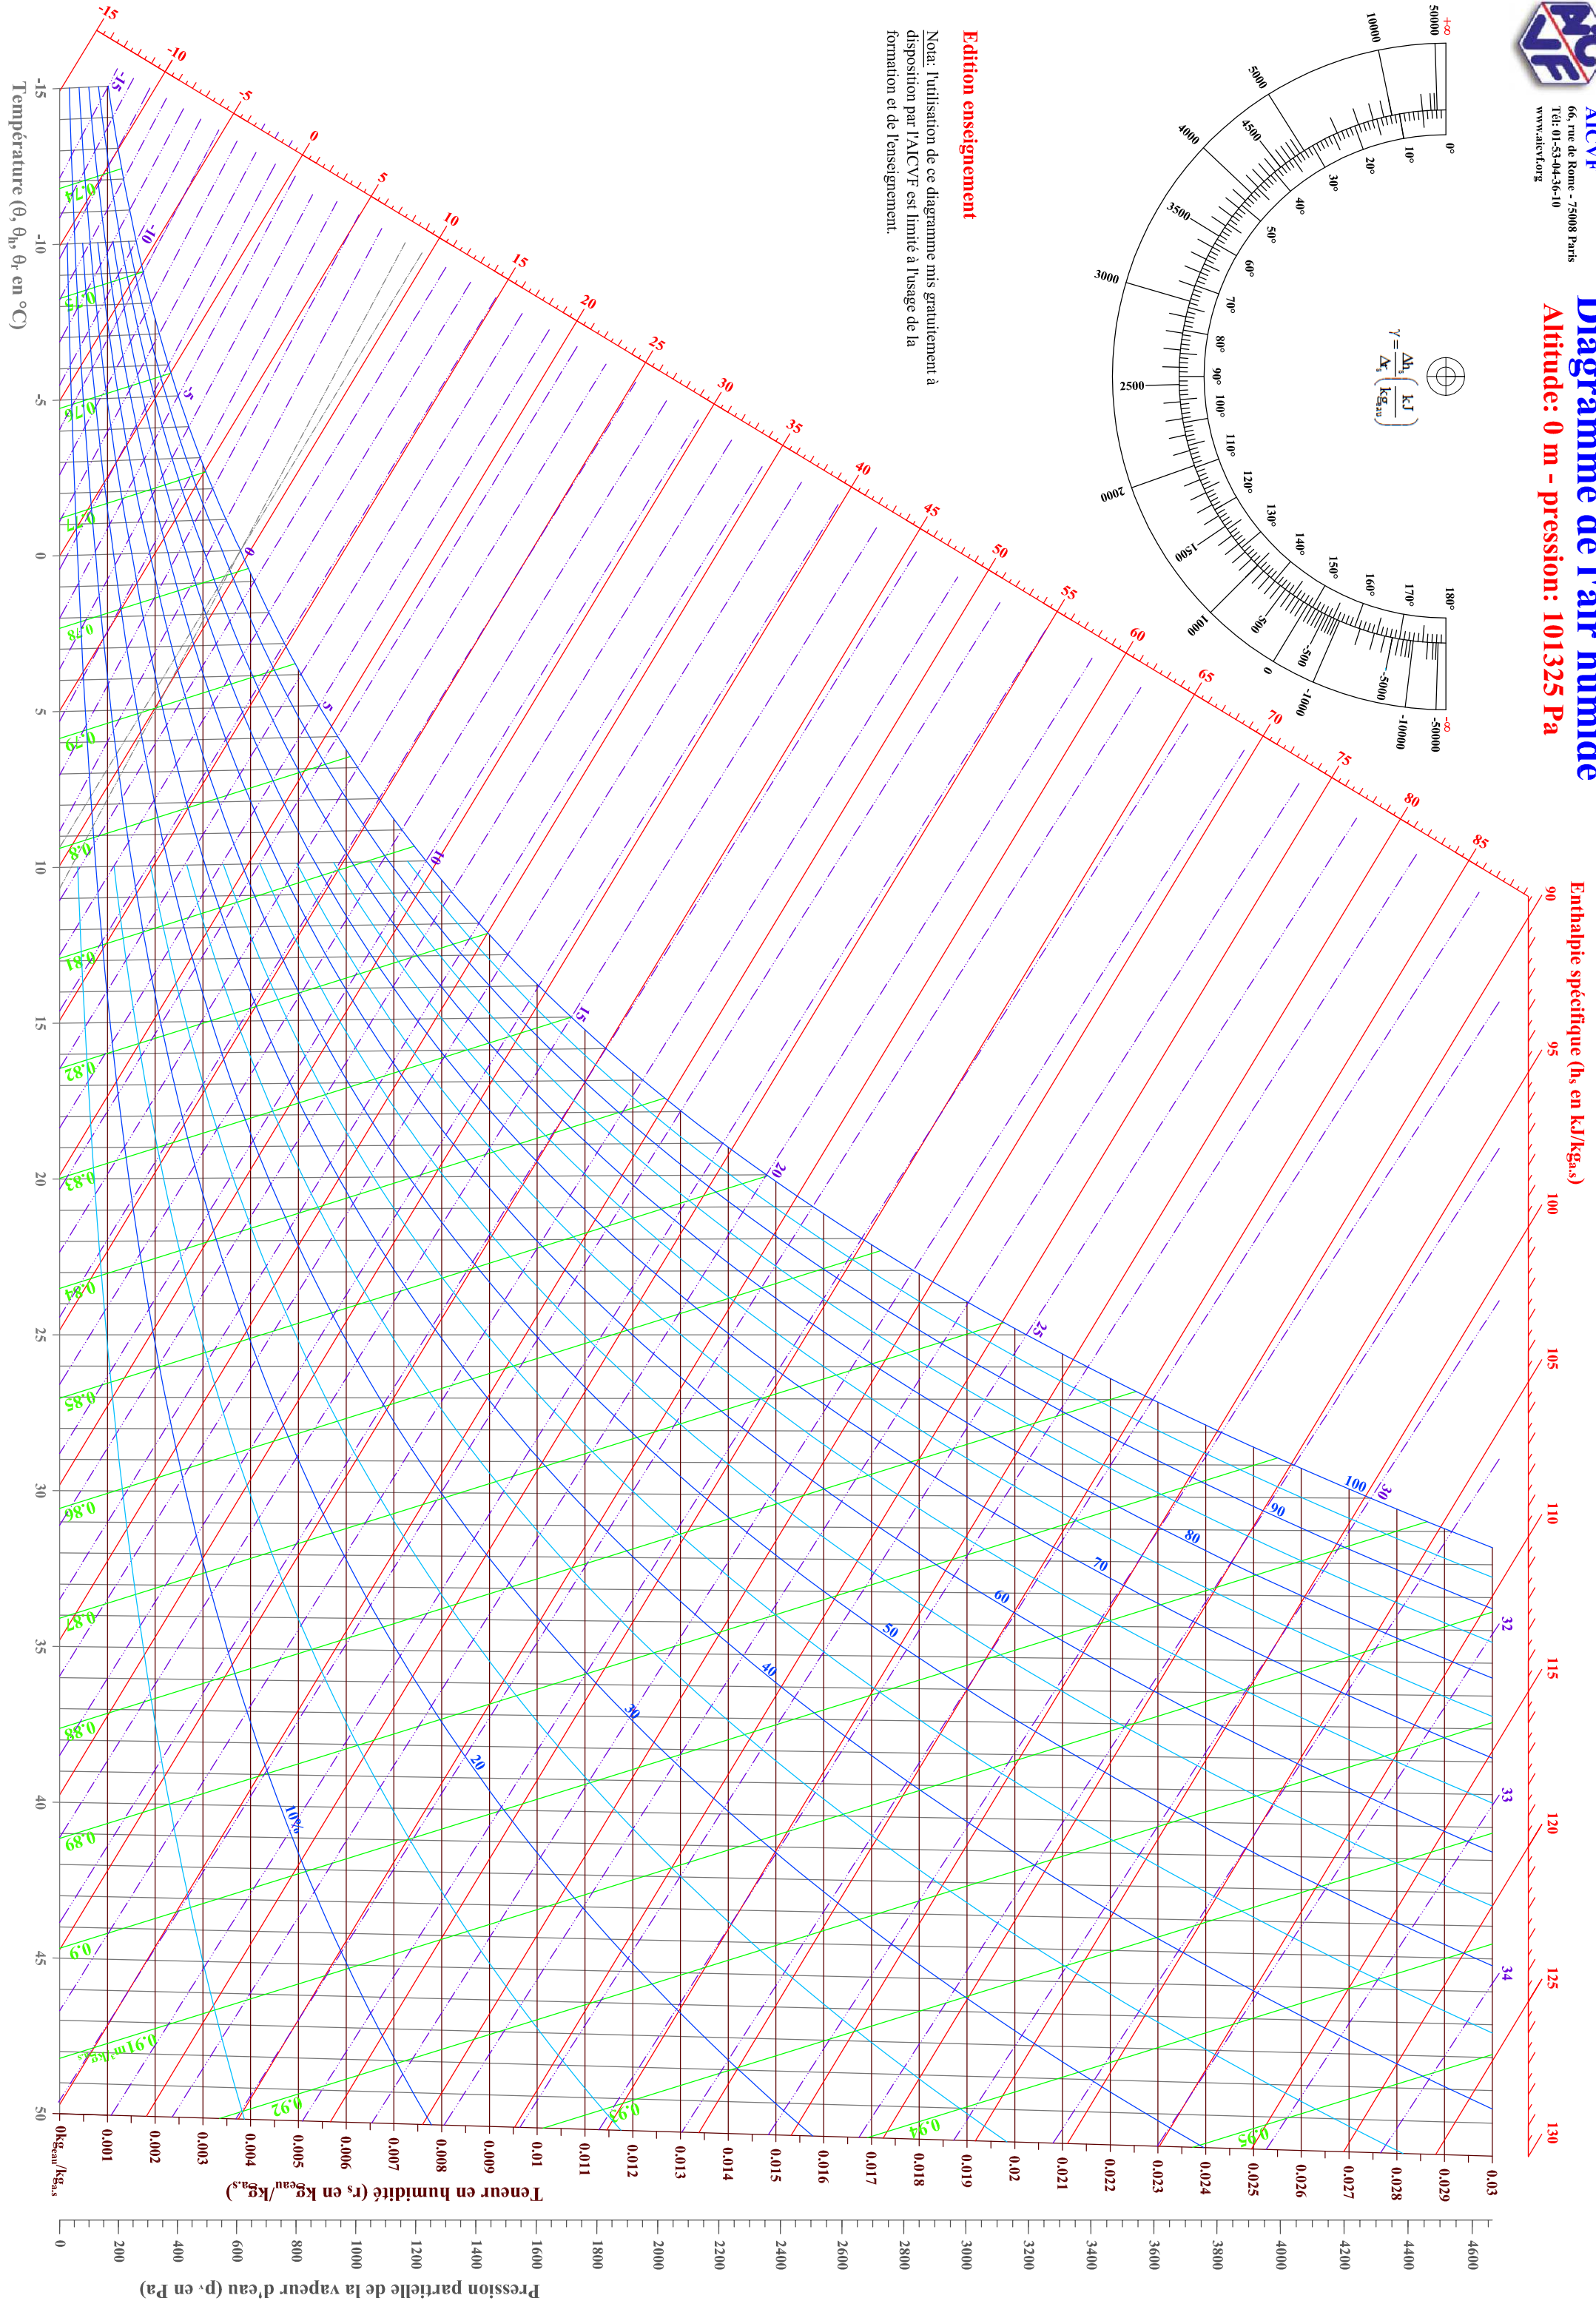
AICVF
66, rue de Rome - 75008 Paris
Tél: 01-53-04-36-10
www.aicvf.org

Diagramme de l'air humide
Altitude: 0 m - pression: 101325 Pa

$\gamma = \frac{\Delta h_s}{\Delta r_s} \left( \frac{kJ}{kg_{eau}} \right)$

+∞ 50000 10000 5000 4500 4000 3500 3000 2500 2000 1500 1000 500 0 -500 -1000 -5000 -10000 -50000 -∞

0° 10° 20° 30° 40° 50° 60° 70° 80° 90° 100° 110° 120° 130° 140° 150° 160° 170° 180°

Edition enseignement

Nota: l'utilisation de ce diagramme mis gratuitement à disposition par l'AICVF est limité à l'usage de la formation et de l'enseignement.

Enthalpie spécifique (hs en kJ/kga.s)

-15 -10 -5 0 5 10 15 20 25 30 35 40 45 50 55 60 65 70 75 80 85 90 95 100 105 110 115 120 125 130

-15 -10 -5 0 5 10 15 20 25 30 32 33 34

10% 20 30 40 50 60 70 80 90 100

0.74 0.75 0.76 0.77 0.78 0.79 0.8 0.81 0.82 0.83 0.84 0.85 0.86 0.87 0.88 0.89 0.9 0.91 m³/kga.s 0.92 0.93 0.94 0.95

Température (θ, θh, θr en °C)

-15 -10 -5 0 5 10 15 20 25 30 35 40 45 50

Teneur en humidité (rs en kgeau/kga.s)

0kgeau/kga.s 0.001 0.002 0.003 0.004 0.005 0.006 0.007 0.008 0.009 0.01 0.011 0.012 0.013 0.014 0.015 0.016 0.017 0.018 0.019 0.02 0.021 0.022 0.023 0.024 0.025 0.026 0.027 0.028 0.029 0.03

Pression partielle de la vapeur d'eau (pv en Pa)

0 200 400 600 800 1000 1200 1400 1600 1800 2000 2200 2400 2600 2800 3000 3200 3400 3600 3800 4000 4200 4400 4600